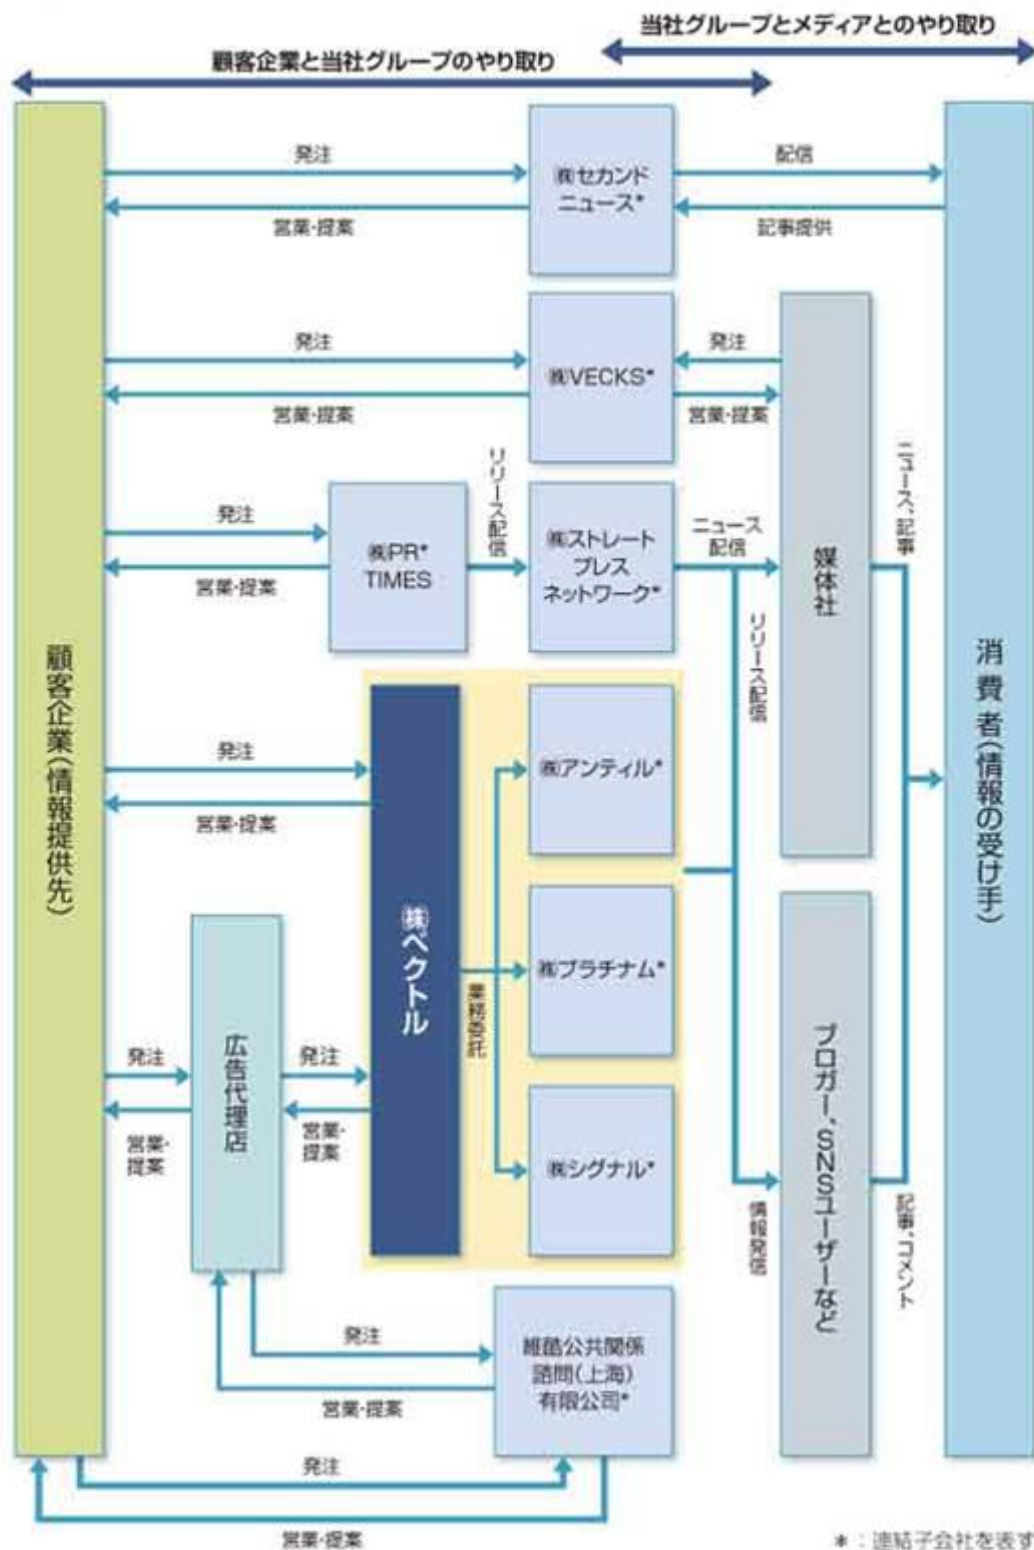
当社グループとメディアとのやり取り

顧客企業と当社グループのやり取り

顧客企業(情報提供先)

発注

営業·提案

㈱セカンドニュース*

配信

記事提供

発注

営業·提案

㈱VECKS*

発注

営業·提案

媒体社

ニュース、記事

発注

営業·提案

㈱PR* TIMES

リリース配信

㈱ストレートプレスネットワーク*

ニュース配信

リリース配信

消費者(情報の受け手)

発注

営業·提案

㈱ベクトル

㈱アンティル*

業務委託

㈱プラチナム*

㈱シグナル*

発注

営業·提案

広告代理店

発注

営業·提案

ブロガー、SNSユーザーなど

情報発信

記事、コメント

発注

営業·提案

維酷公共関係諮問(上海)有限公司*

発注

営業·提案

＊：連結子会社を表す